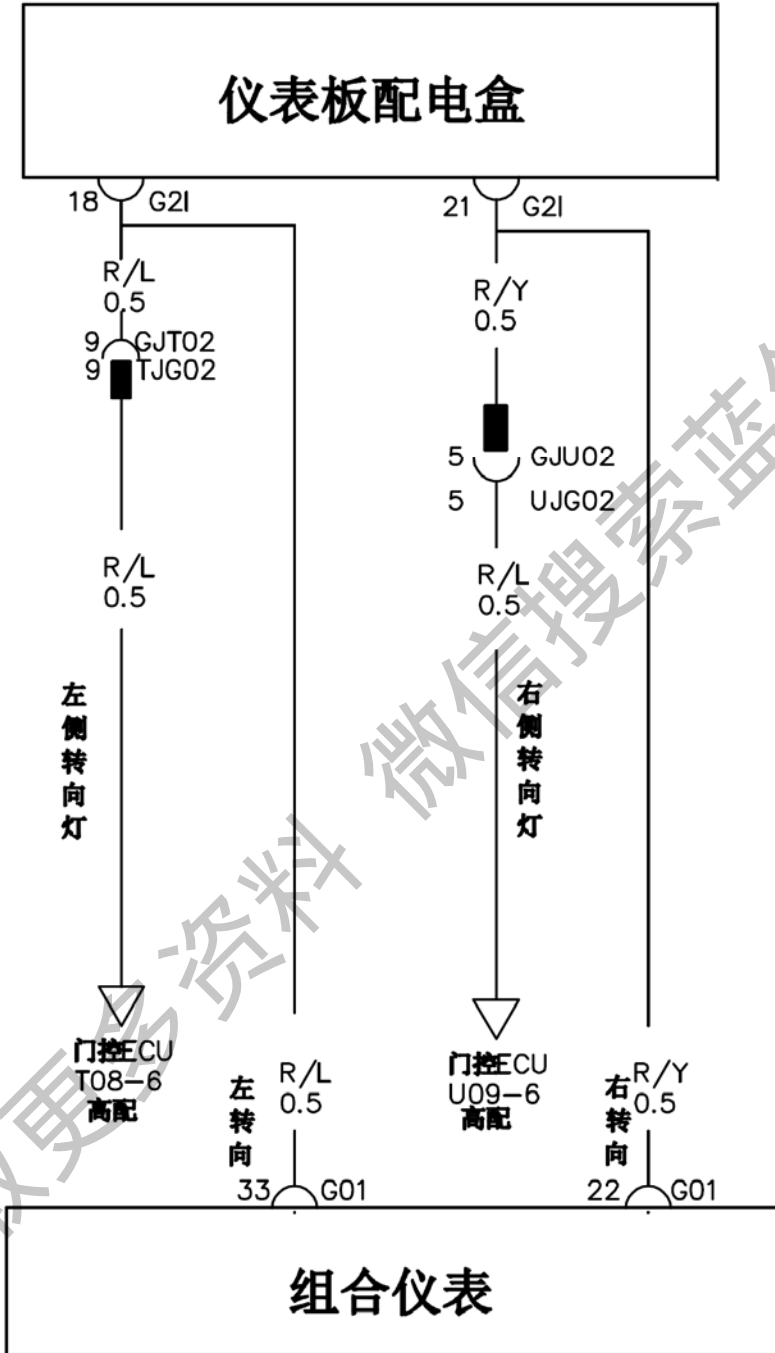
仪表板配电盒

18 G2I

21 G2I

R/L
0.5

9 GJT02
9 TJG02

R/L
0.5

左侧转向灯

门控ECU
T08-6
高配

R/Y
0.5

5 GJU02
5 UJG02

R/L
0.5

右侧转向灯

门控ECU
U09-6
高配

左转向
R/L
0.5
33 G01

右转向
R/Y
0.5
22 G01

组合仪表

获取更多资料 微信搜索蓝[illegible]